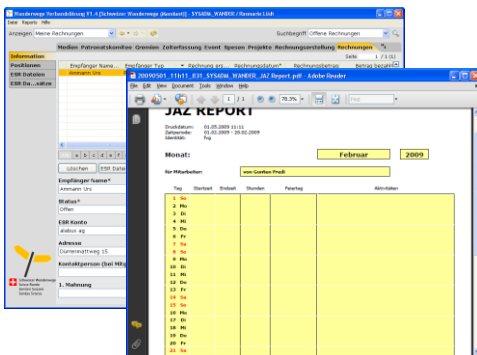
Wanderwege Verbandslösung V1.4 [Schweizer Wanderwege (Konsent)] - SYSADM_WANDER / Remarie Lüdi

Datei Reports Hilfe

Anzeigen: Meine Rechnungen

Suchbegriff: Offene Rechnungen

Medien Patronatskontiue Gremien Zeiterfassung Event Spesen Projekte Rechnungsstellung Rechnungen

Information

Positionen

ESR Dateien

ESR Da...naltes

Empfänger Name... Empfänger Typ Rechnung ers... Rechnungsdatum* Rechnungsbetrag Betrag bezahlt

Ammann Urs

Seite 1 / 5

a b c d e f

Löschen ESR Datei

Empfänger Name*

Ammann Urs

Status*

Offen

ESR Konto

Adresse

Dürrenmattweg 15

Kontaktperson (bei Mitg

1. Mahnung

Schweizer Wanderwege

20090501_11h11_031_SYSADM_WANDER_JAZ Report.pdf - Adobe Reader

File Edit View Document Tools Window Help

1 / 1 78.3% Find

JAZ REPORT

Druckdatum: 01.05.2009 11:11
Zeitperiode: 01.02.2009 - 28.02.2009
Identität: fug

Monat: Februar 2009

für Mitarbeiter: von Gunten Fredi

| Tag | | Startzeit | Endzeit | Stunden | Feiertag | Aktivitäten |
|---|---|---|---|---|---|---|
| 1 | So | | | | | |
| 2 | Mo | | | | | |
| 3 | Di | | | | | |
| 4 | Mi | | | | | |
| 5 | Do | | | | | |
| 6 | Fr | | | | | |
| 7 | Sa | | | | | |
| 8 | So | | | | | |
| 9 | Mo | | | | | |
| 10 | Di | | | | | |
| 11 | Mi | | | | | |
| 12 | Do | | | | | |
| 13 | Fr | | | | | |
| 14 | Sa | | | | | |
| 15 | So | | | | | |
| 16 | Mo | | | | | |
| 17 | Di | | | | | |
| 18 | Mi | | | | | |
| 19 | Do | | | | | |
| 20 | Fr | | | | | |
| 21 | Sa | | | | | |